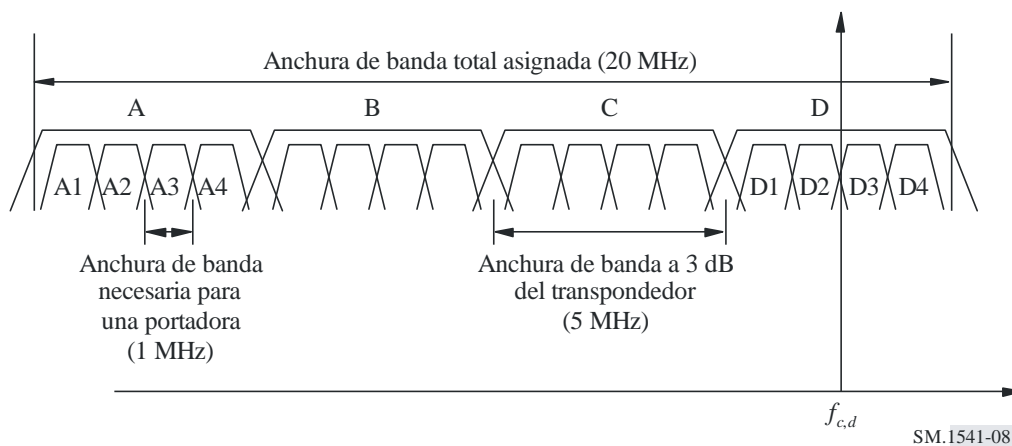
Anchura de banda total asignada (20 MHz)

A

B

C

D

A1 A2 A3 A4

D1 D2 D3 D4

Anchura de banda necesaria para una portadora (1 MHz)

Anchura de banda a 3 dB del transpondedor (5 MHz)

$f_{c,d}$

SM.1541-08